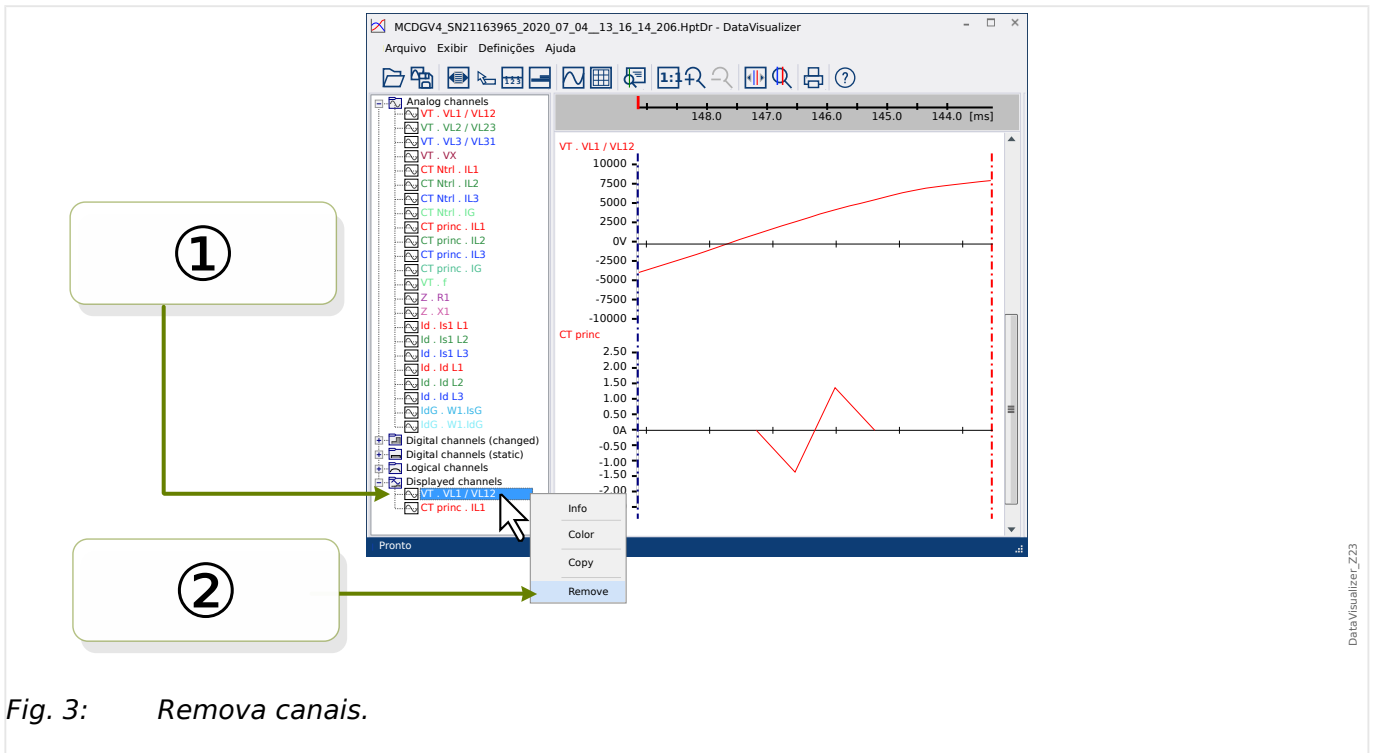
①

②

MCDGV4_SN21163965_2020_07_04__13_16_14_206.HptDr - DataVisualizer

Arquivo Exibir Definições Ajuda

1:1

Analog channels
VT . VL1 / VL12
VT . VL2 / VL23
VT . VL3 / VL31
VT . VX
CT Ntrl . IL1
CT Ntrl . IL2
CT Ntrl . IL3
CT Ntrl . IG
CT princ . IL1
CT princ . IL2
CT princ . IL3
CT princ . IG
VT . f
Z . R1
Z . X1
Id . Is1 L1
Id . Is1 L2
Id . Is1 L3
Id . Id L1
Id . Id L2
Id . Id L3
IdG . W1.IsG
IdG . W1.IdG
Digital channels (changed)
Digital channels (static)
Logical channels
Displayed channels
VT . VL1 / VL12
CT princ . IL1

148.0 147.0 146.0 145.0 144.0 [ms]

VT . VL1 / VL12
10000
7500
5000
2500
0V
-2500
-5000
-7500
-10000
CT princ
2.50
2.00
1.50
1.00
0.50
0A
-1.00
-1.50
-2.00

Info
Color
Copy
Remove

Pronto

DataVisualizer_Z23

Fig. 3: Remova canais.